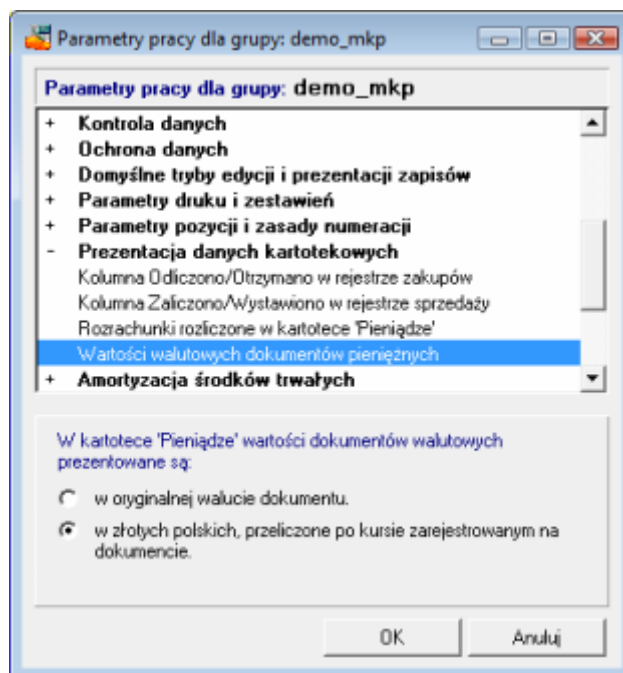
Parametry pracy dla grupy: demo_mkp

Parametry pracy dla grupy: demo_mkp

+ Kontrola danych
+ Ochrona danych
+ Domyślne tryby edycji i prezentacji zapisów
+ Parametry druku i zestawień
+ Parametry pozycji i zasady numeracji
- Prezentacja danych kartotekowych
Kolumna Odliczono/Otrzymano w rejestrze zakupów
Kolumna Zaliczono/Wystawiono w rejestrze sprzedaży
Rozrachunki rozliczone w kartotece 'Pieniądze'
Wartości walutowych dokumentów pieniężnych
+ Amortyzacja środków trwałych

W kartotece 'Pieniądze' wartości dokumentów walutowych prezentowane są:

w oryginalnej walucie dokumentu.

w złotych polskich, przeliczone po kursie zarejestrowanym na dokumencie.

OK

Anuluj